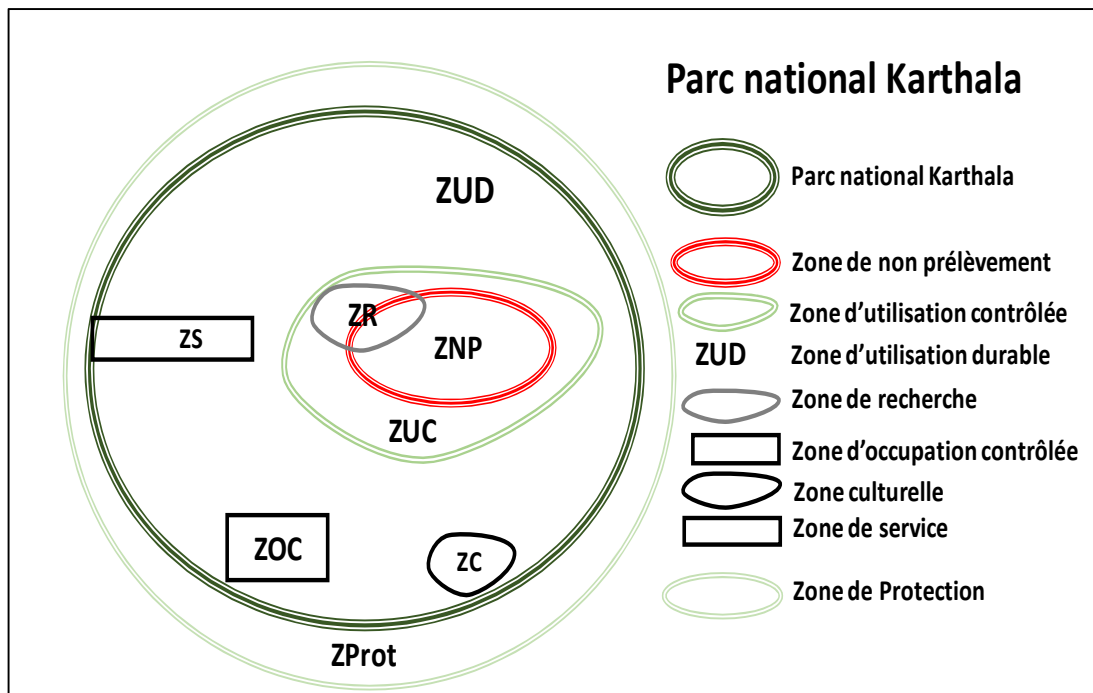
Parc national Karthala

ZUD

ZR

ZS

ZNP

ZUC

ZOC

ZC

ZProt

Parc national Karthala
Zone de non prélèvement
Zone d'utilisation contrôlée
ZUD Zone d'utilisation durable
Zone de recherche
Zone d'occupation contrôlée
Zone culturelle
Zone de service
Zone de Protection